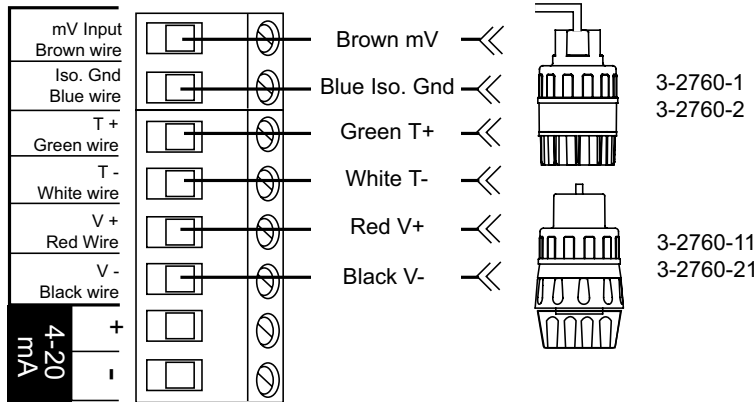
mV Input
Brown wire

Iso. Gnd
Blue wire

T +
Green wire

T -
White wire

V +
Red Wire

V -
Black wire

4-20 mA
+
-

Brown mV
Blue Iso. Gnd
Green T+
White T-
Red V+
Black V-

3-2760-1
3-2760-2

3-2760-11
3-2760-21